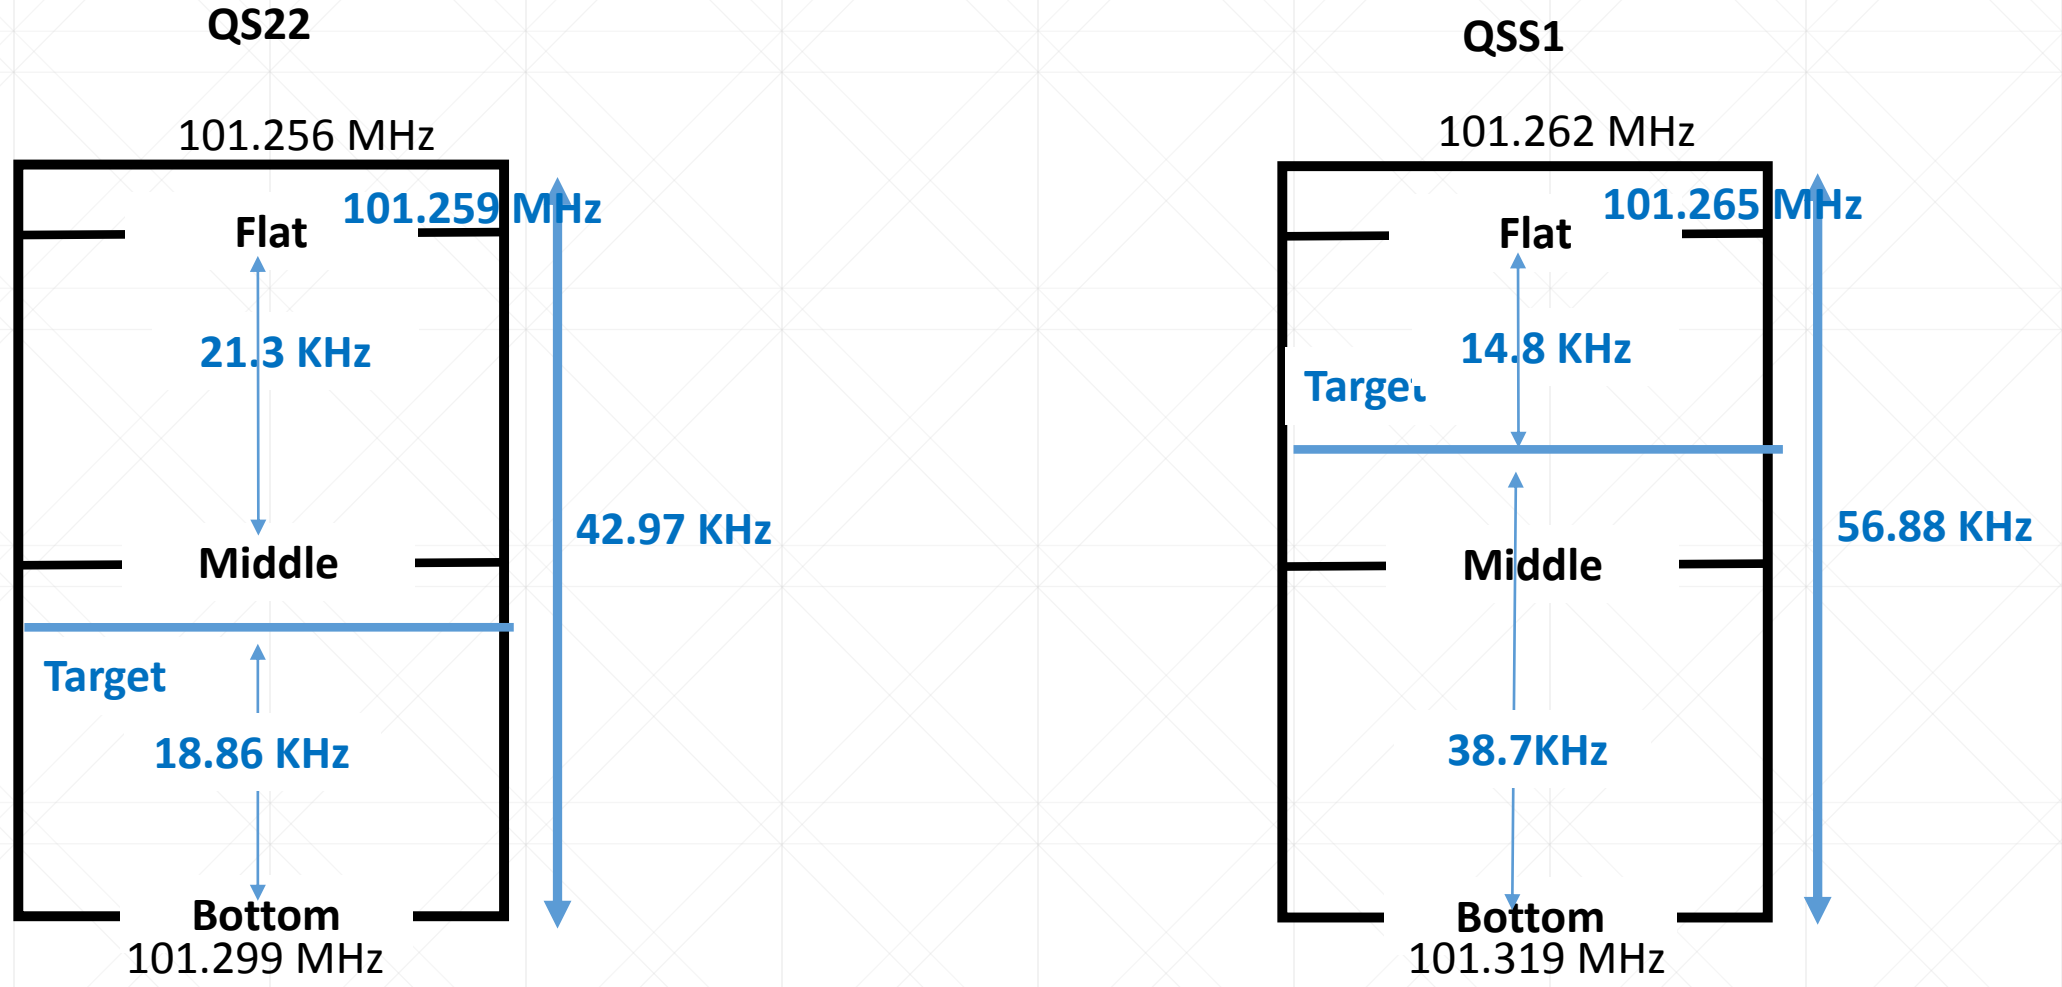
QS22

101.256 MHz

101.259 MHz

Flat

21.3 KHz

42.97 KHz

Middle

Target

18.86 KHz

Bottom

101.299 MHz

QSS1

101.262 MHz

101.265 MHz

Flat

14.8 KHz

Target

56.88 KHz

Middle

38.7KHz

Bottom

101.319 MHz